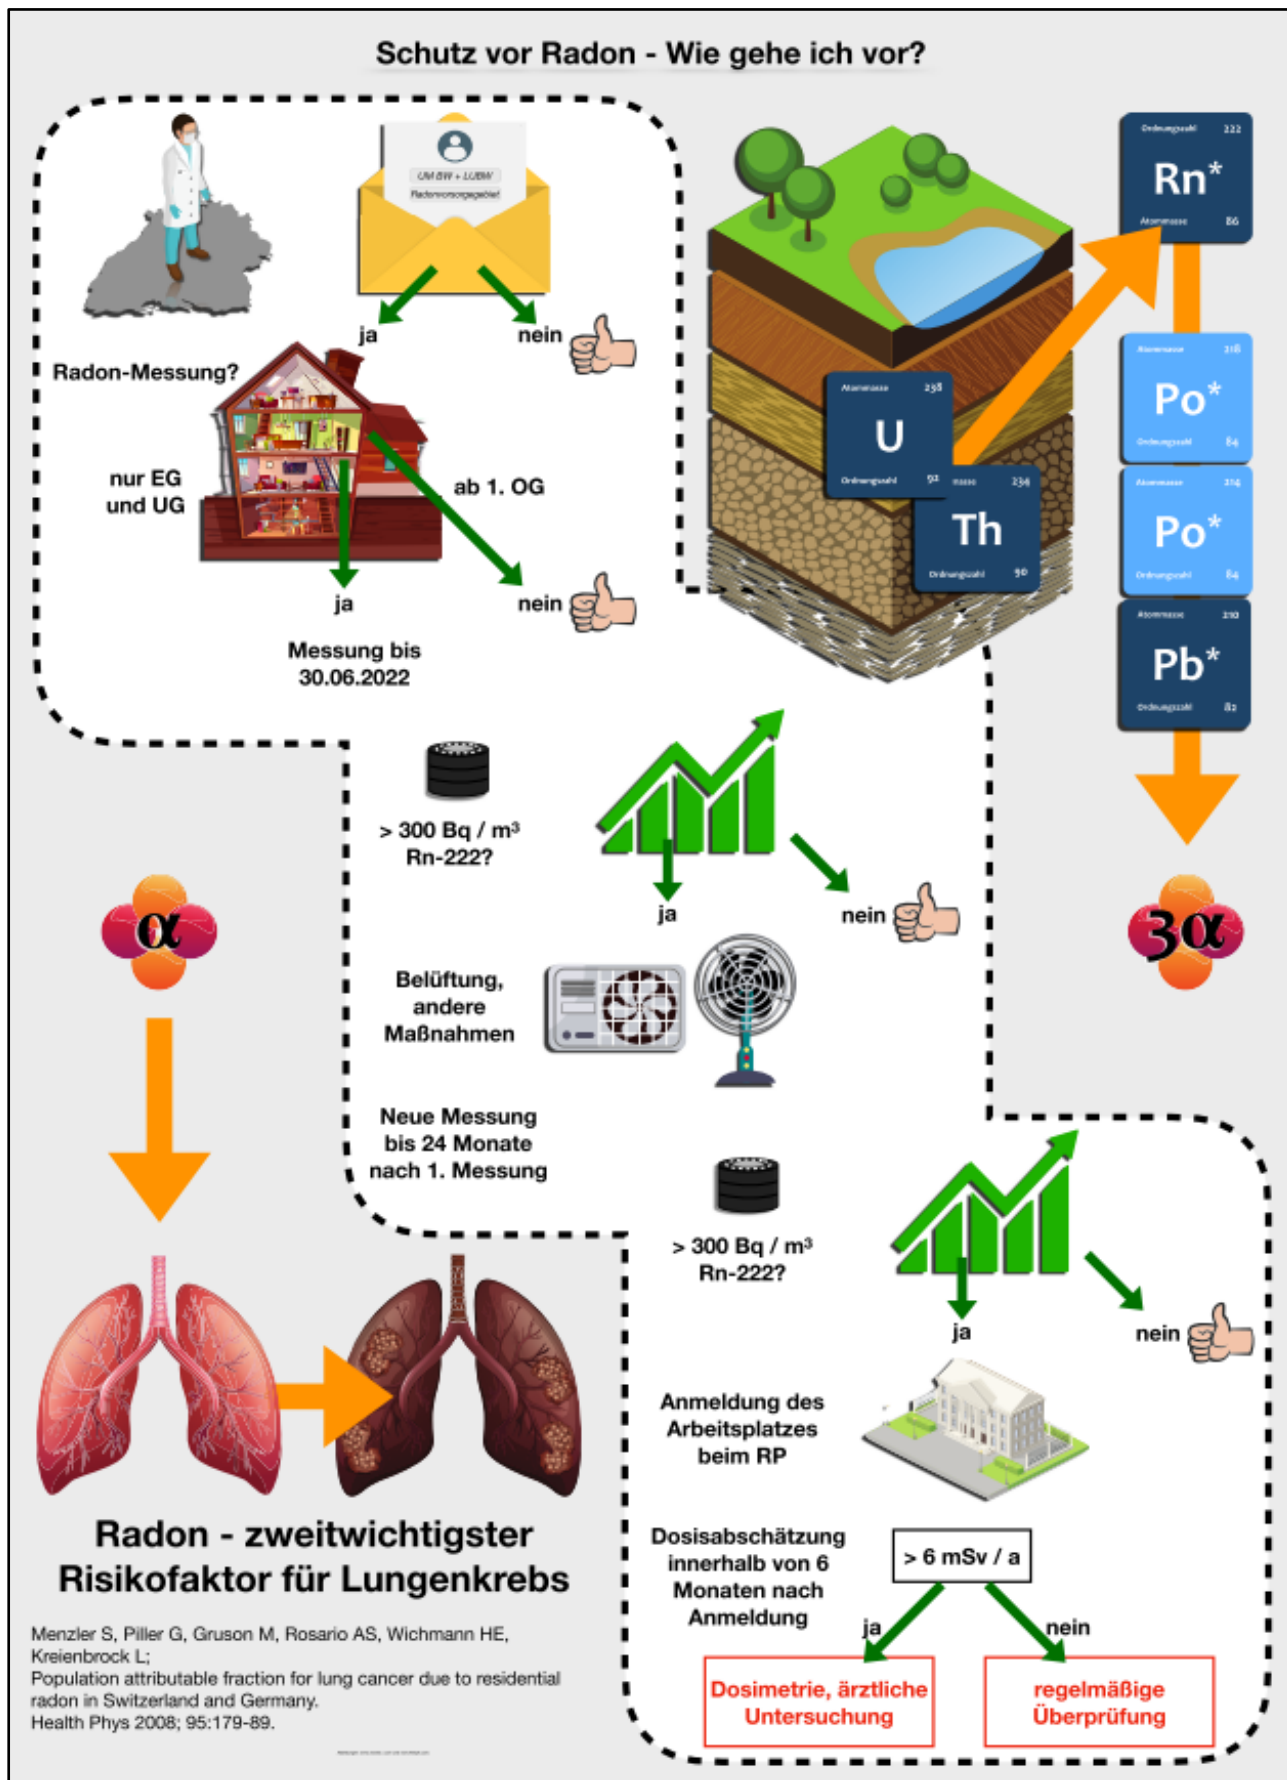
Schutz vor Radon - Wie gehe ich vor?

UM BW + LUBW
Radonvorsorgegebiet

ja

nein

Radon-Messung?

nur EG und UG

ab 1. OG

ja

nein

Messung bis 30.06.2022

Ordnungszahl 222
Rn*
Atommasse 86

Atommasse 238
U
Ordnungszahl 92

Atommasse 234
Th
Ordnungszahl 90

Atommasse 218
Po*
Ordnungszahl 84

Atommasse 214
Po*
Ordnungszahl 84

Atommasse 210
Pb*
Ordnungszahl 82

> 300 Bq / m³ Rn-222?

ja

nein

α

3α

Belüftung, andere Maßnahmen

Neue Messung bis 24 Monate nach 1. Messung

> 300 Bq / m³ Rn-222?

ja

nein

Anmeldung des Arbeitsplatzes beim RP

Dosisabschätzung innerhalb von 6 Monaten nach Anmeldung

> 6 mSv / a

ja

nein

Dosimetrie, ärztliche Untersuchung

regelmäßige Überprüfung

Radon - zweitwichtigster Risikofaktor für Lungenkrebs

Menzler S, Piller G, Gruson M, Rosario AS, Wichmann HE, Kreienbrock L;
Population attributable fraction for lung cancer due to residential radon in Switzerland and Germany.
Health Phys 2008; 95:179-89.

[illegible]